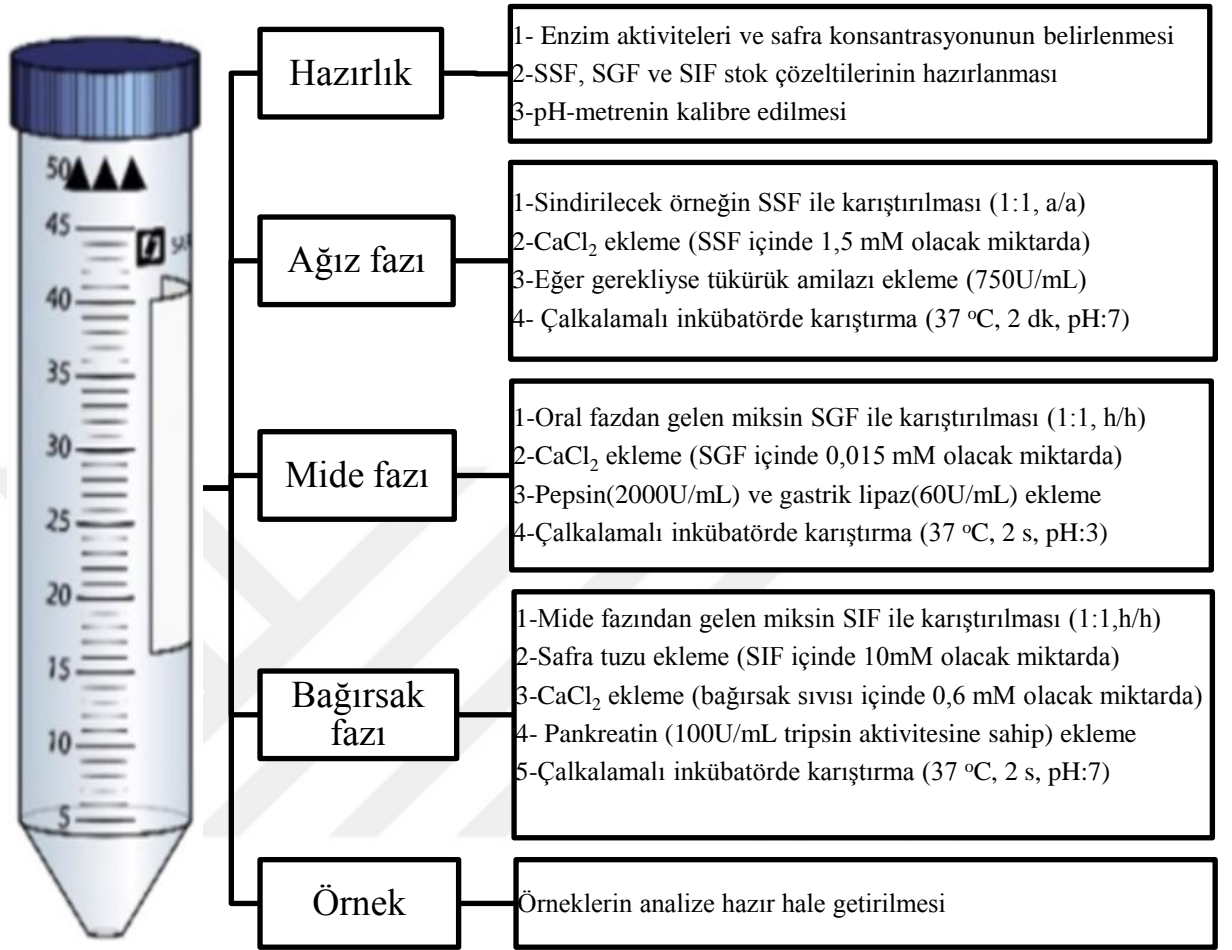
50
45
40
35
30
25
20
15
10
5

Hazırlık

1- Enzim aktiviteleri ve safra konsantrasyonunun belirlenmesi
2-SSF, SGF ve SIF stok çözeltilerinin hazırlanması
3-pH-metrenin kalibre edilmesi

Ağız fazı

1-Sindirilecek örneğin SSF ile karıştırılması (1:1, a/a)
2-$CaCl_2$ ekleme (SSF içinde 1,5 mM olacak miktarda)
3-Eğer gerekliyse tükürük amilazı ekleme (750U/mL)
4- Çalkalamalı inkübatörde karıştırma (37 $^oC$, 2 dk, pH:7)

Mide fazı

1-Oral fazdan gelen miksin SGF ile karıştırılması (1:1, h/h)
2-$CaCl_2$ ekleme (SGF içinde 0,015 mM olacak miktarda)
3-Pepsin(2000U/mL) ve gastrik lipaz(60U/mL) ekleme
4-Çalkalamalı inkübatörde karıştırma (37 $^oC$, 2 s, pH:3)

Bağırsak fazı

1-Mide fazından gelen miksin SIF ile karıştırılması (1:1,h/h)
2-Safra tuzu ekleme (SIF içinde 10mM olacak miktarda)
3-$CaCl_2$ ekleme (bağırsak sıvısı içinde 0,6 mM olacak miktarda)
4- Pankreatin (100U/mL tripsin aktivitesine sahip) ekleme
5-Çalkalamalı inkübatörde karıştırma (37 $^oC$, 2 s, pH:7)

Örnek

Örneklerin analize hazır hale getirilmesi